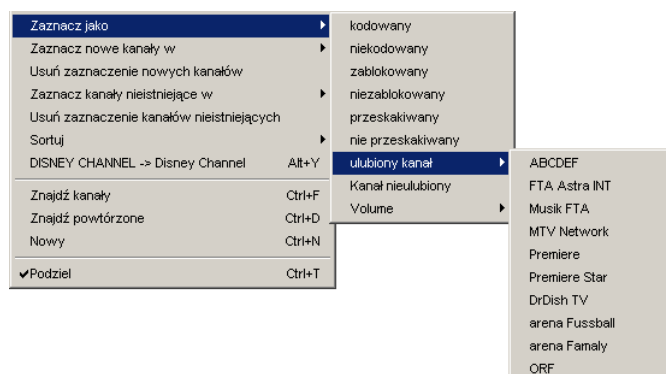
Zaznacz jako
Zaznacz nowe kanały w
Usuń zaznaczenie nowych kanałów
Zaznacz kanały nieistniejące w
Usuń zaznaczenie kanałów nieistniejących
Sortuj
DISNEY CHANNEL -> Disney Channel Alt+Y
Znajdź kanały Ctrl+F
Znajdź powtórzone Ctrl+D
Nowy Ctrl+N
✔Podziel Ctrl+T

kodowany
niekodowany
zablokowany
niezablokowany
przeskakiwany
nie przeskakiwany
ulubiony kanał
Kanał nieulubiony
Volume

ABCDEF
FTA Astra INT
Musik FTA
MTV Network
Premiere
Premiere Star
DrDish TV
arena Fussball
arena Famaly
ORF